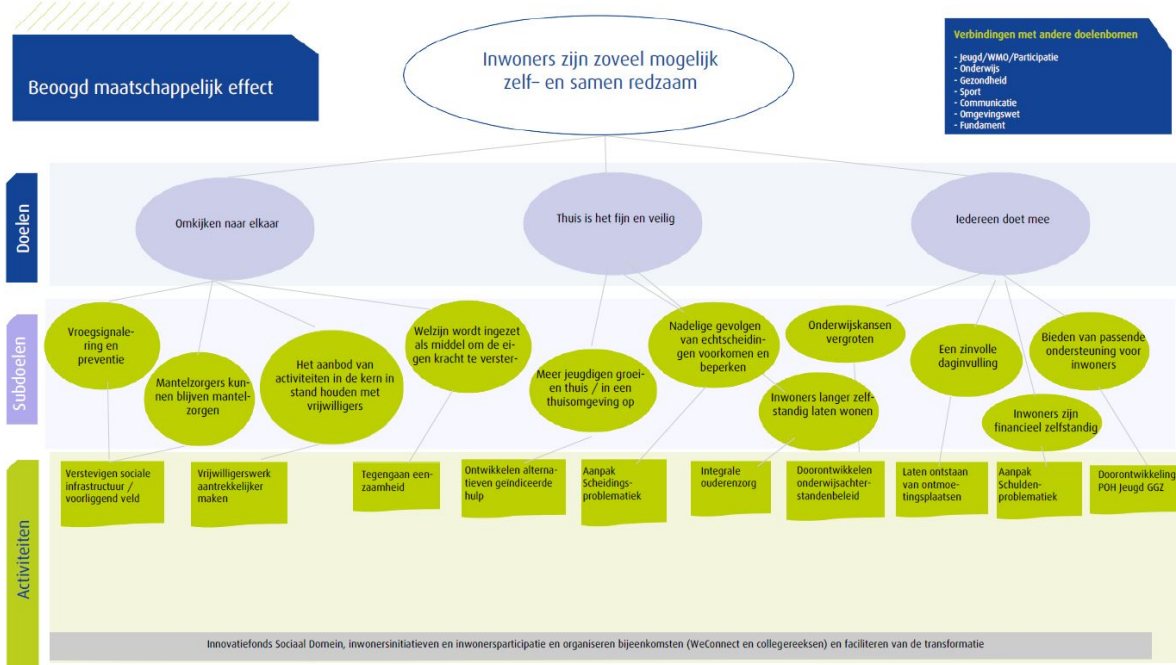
Beoogd maatschappelijk effect

Inwoners zijn zoveel mogelijk zelf- en samen redzaam

Verbindingen met andere doelenbomen

- Jeugd/WMO/Participatie
- Onderwijs
- Gezondheid
- Sport
- Communicatie
- Omgevingswet
- Fundament

Doelen

Omkijken naar elkaar

Thuis is het fijn en veilig

Iedereen doet mee

Subdoelen

Vroegsignalering en preventie

Mantelzorgers kunnen blijven mantelzorgen

Het aanbod van activiteiten in de kern in stand houden met vrijwilligers

Welzijn wordt ingezet als middel om de eigen kracht te verster-

Meer jeugdigen groeien thuis / in een thuisomgeving op

Nadelige gevolgen van echtscheidingen voorkomen en beperken

Onderwijskansen vergroten

Inwoners langer zelfstandig laten wonen

Een zinvolle daginvulling

Bieden van passende ondersteuning voor inwoners

Inwoners zijn financieel zelfstandig

Activiteiten

Verstevigen sociale infrastructuur / voorliggend veld

Vrijwilligerswerk aantrekkelijker maken

Tegengaan eenzaamheid

Ontwikkelen alternatieven geïndiceerde hulp

Aanpak Scheidingsproblematiek

Integrale ouderenzorg

Doorontwikkelen onderwijsachterstandenbeleid

Laten ontstaan van ontmoetingsplaatsen

Aanpak Schuldenproblematiek

Doorontwikkeling POH Jeugd GGZ

Innovatiefonds Sociaal Domein, inwonersinitiatieven en inwonersparticipatie en organiseren bijeenkomsten (WeConnect en collegereeksen) en faciliteren van de transformatie